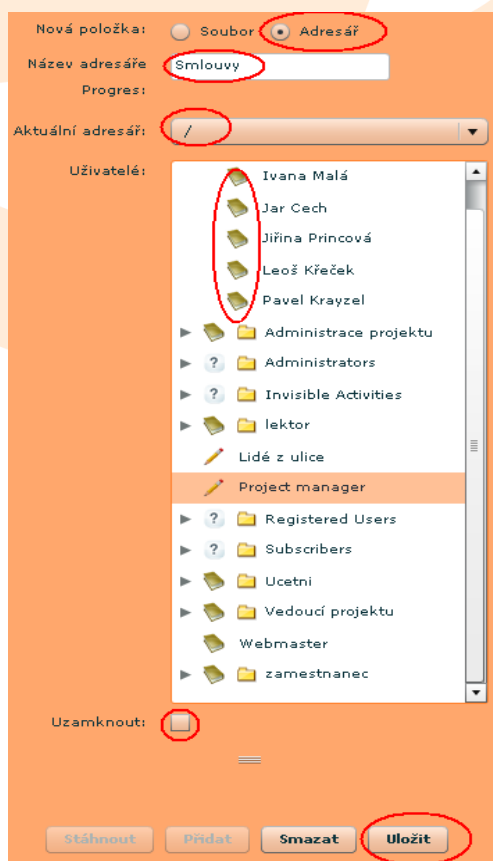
Nová položka: Soubor Adresář

Název adresáře Smlouvy

Progres:

Aktuální adresář: /

Uživatelé:

Ivana Malá

Jar Cech

Jiřina Princová

Leoš Křeček

Pavel Krayzel

Administrace projektu

Administrators

Invisible Activities

lektor

Lidé z ulice

Project manager

Registered Users

Subscribers

Ucetni

Vedoucí projektu

Webmaster

zamestnanec

Uzamknout:

Stáhnout Přidat Smazat Uložit